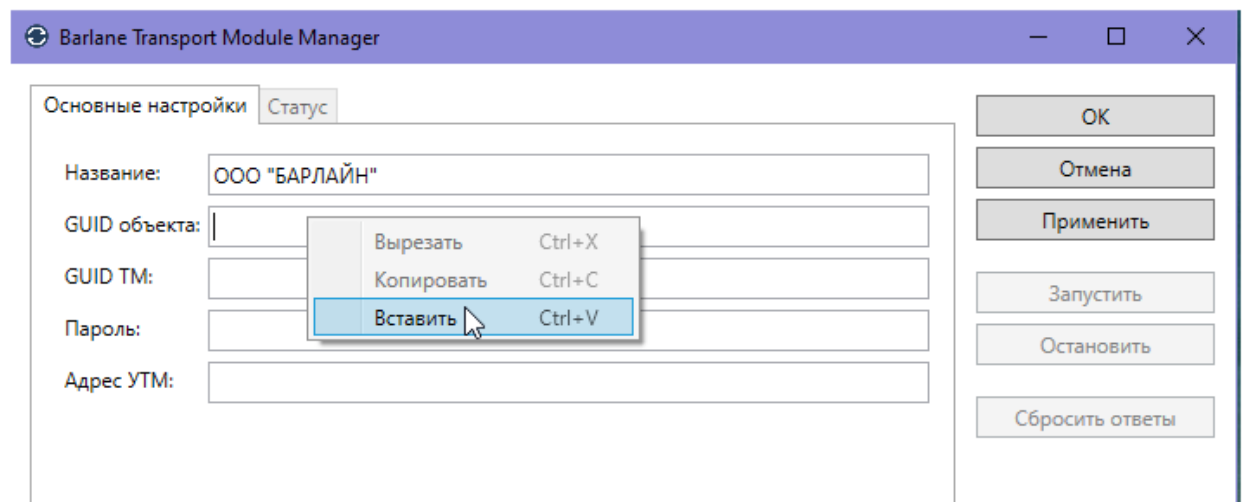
Barlane Transport Module Manager

Основные настройки
Статус

Название: ООО "БАРЛАЙН"
GUID объекта:
GUID ТМ:
Пароль:
Адрес УТМ:

Вырезать Ctrl+X
Копировать Ctrl+C
Вставить Ctrl+V

OK
Отмена
Применить
Запустить
Остановить
Сбросить ответы